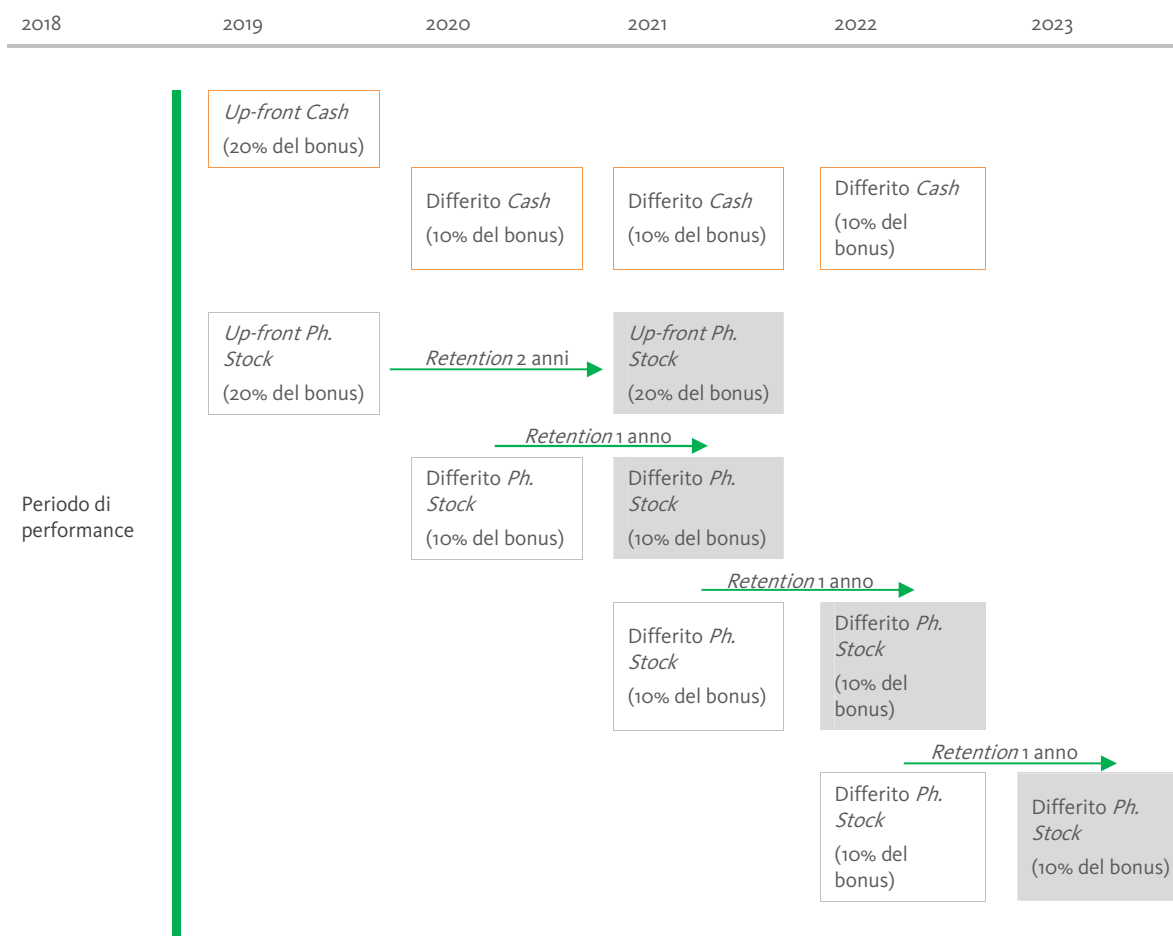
2018 2019 2020 2021 2022 2023

Periodo di performance

Up-front Cash
(20% del bonus)

Differito Cash
(10% del bonus)

Differito Cash
(10% del bonus)

Differito Cash
(10% del bonus)

Up-front Ph. Stock
(20% del bonus)

Retention 2 anni

Up-front Ph. Stock
(20% del bonus)

Retention 1 anno

Differito Ph. Stock
(10% del bonus)

Differito Ph. Stock
(10% del bonus)

Retention 1 anno

Differito Ph. Stock
(10% del bonus)

Differito Ph. Stock
(10% del bonus)

Retention 1 anno

Differito Ph. Stock
(10% del bonus)

Differito Ph. Stock
(10% del bonus)